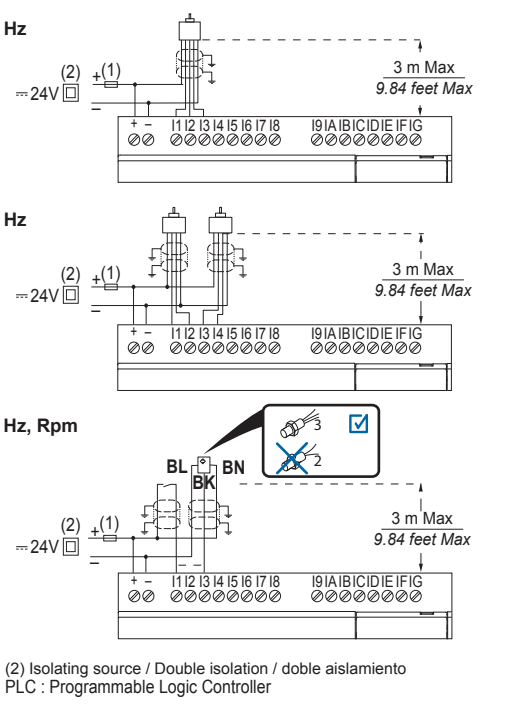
Hz

(2) +(1)
⎓24V
–
+ –
I1 I2 I3 I4 I5 I6 I7 I8
I9 IA IB IC ID IE IF IG
3 m Max
9.84 feet Max

Hz

(2) +(1)
⎓24V
–
+ –
I1 I2 I3 I4 I5 I6 I7 I8
I9 IA IB IC ID IE IF IG
3 m Max
9.84 feet Max

Hz, Rpm

3
2
BL
BK
BN
(2) +(1)
⎓24V
–
+ –
I1 I2 I3 I4 I5 I6 I7 I8
– –
I9 IA IB IC ID IE IF IG
3 m Max
9.84 feet Max

(2) Isolating source / Double isolation / doble aislamiento
PLC : Programmable Logic Controller